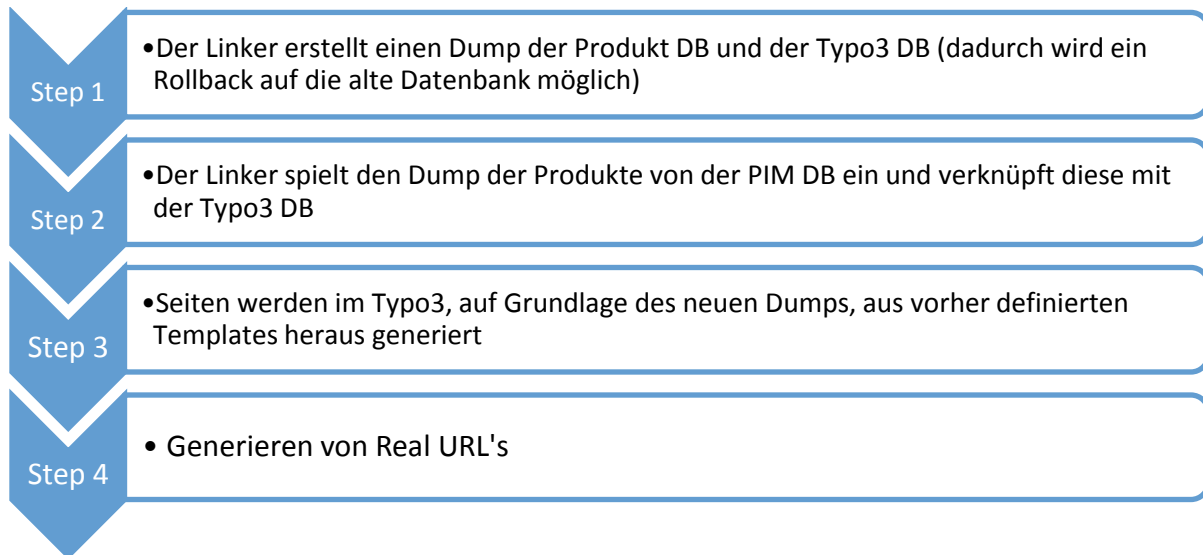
Step 1

•Der Linker erstellt einen Dump der Produkt DB und der Typo3 DB (dadurch wird ein Rollback auf die alte Datenbank möglich)

Step 2

•Der Linker spielt den Dump der Produkte von der PIM DB ein und verknüpft diese mit der Typo3 DB

Step 3

•Seiten werden im Typo3, auf Grundlage des neuen Dumps, aus vorher definierten Templates heraus generiert

Step 4

• Generieren von Real URL's